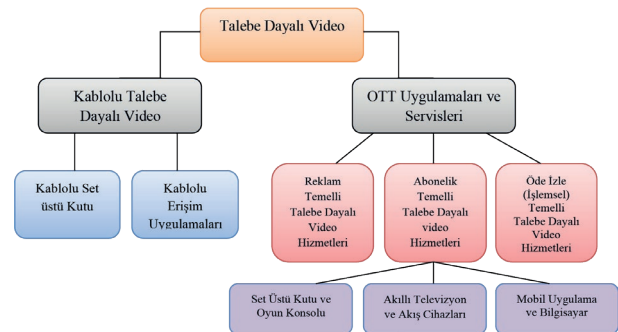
Talebe Dayalı Video

Kablolu Talebe Dayalı Video

OTT Uygulamaları ve Servisleri

Kablolu Set üstü Kutu

Kablolu Erişim Uygulamaları

Reklam Temelli Talebe Dayalı Video Hizmetleri

Abonelik Temelli Talebe Dayalı video Hizmetleri

Öde İzle (İşlemsel) Temelli Talebe Dayalı Video Hizmetleri

Set Üstü Kutu ve Oyun Konsolu

Akıllı Televizyon ve Akış Cihazları

Mobil Uygulama ve Bilgisayar